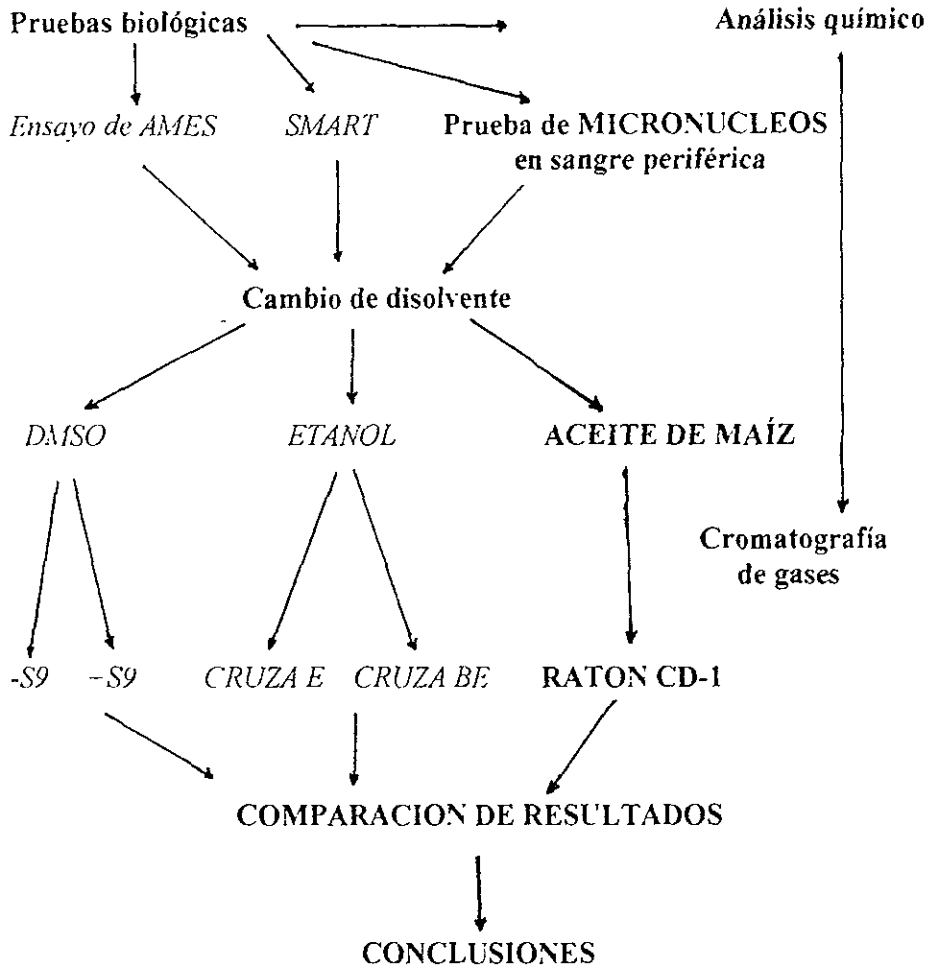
Pruebas biológicas

Análisis químico

Ensayo de AMES

SMART

Prueba de MICRONUCLEOS en sangre periférica

Cambio de disolvente

DMSO

ETANOL

ACEITE DE MAÍZ

Cromatografía de gases

-S9

-S9

CRUZA E

CRUZA BE

RATON CD-1

COMPARACION DE RESULTADOS

CONCLUSIONES